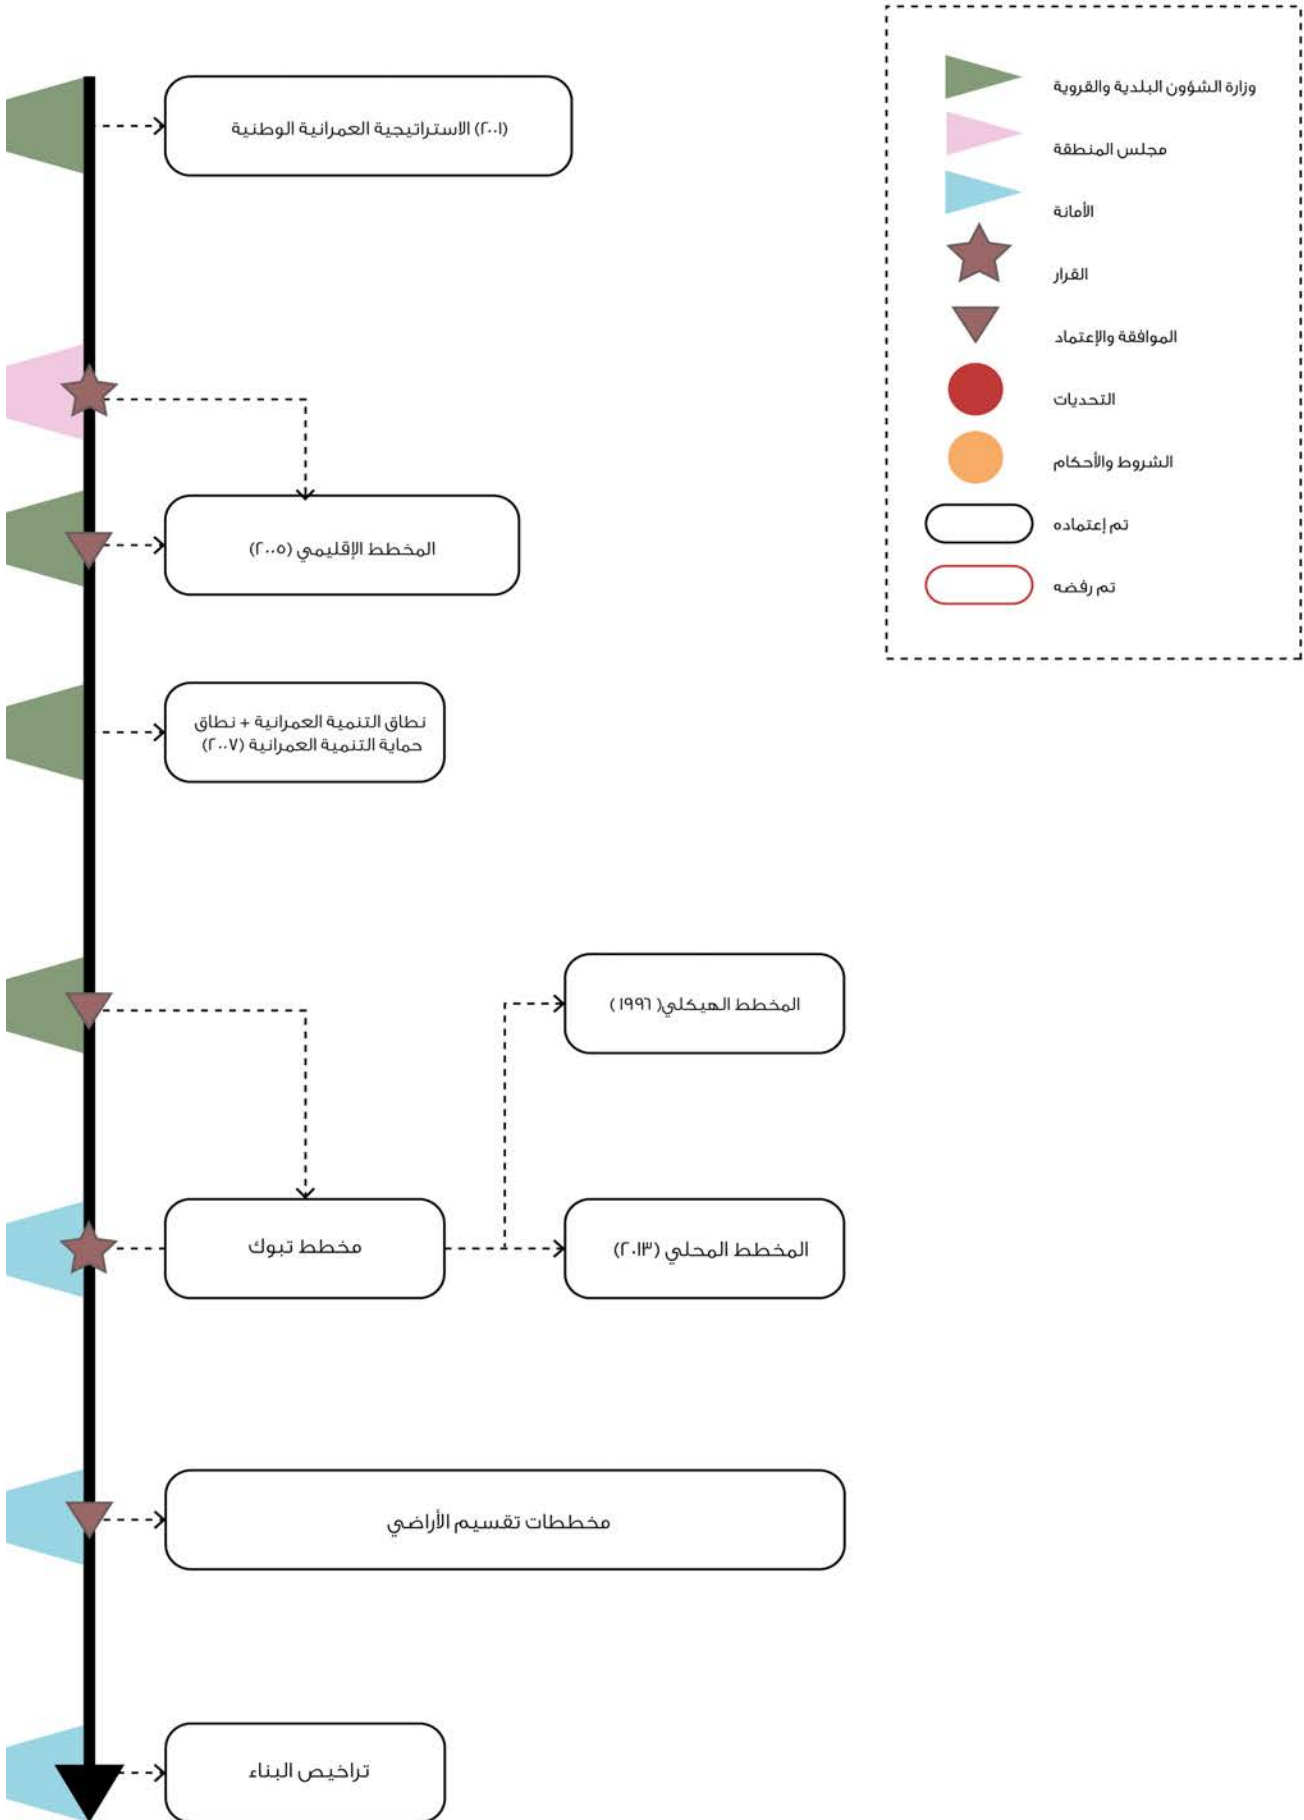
وزارة الشؤون البلدية والقروية

مجلس المنطقة

الأمانة

القرار

الموافقة والإعتماد

التحديات

الشروط والأحكام

تم إعتماده

تم رفضه

(٢٠٠١) الاستراتيجية العمرانية الوطنية

المخطط الإقليمي (٢٠٠٥)

نطاق التنمية العمرانية + نطاق حماية التنمية العمرانية (٢٠٠٧)

المخطط الهيكلي( ١٩٩٦)

مخطط تبوك

المخطط المحلي (٢٠١٣)

مخططات تقسيم الأراضي

تراخيص البناء